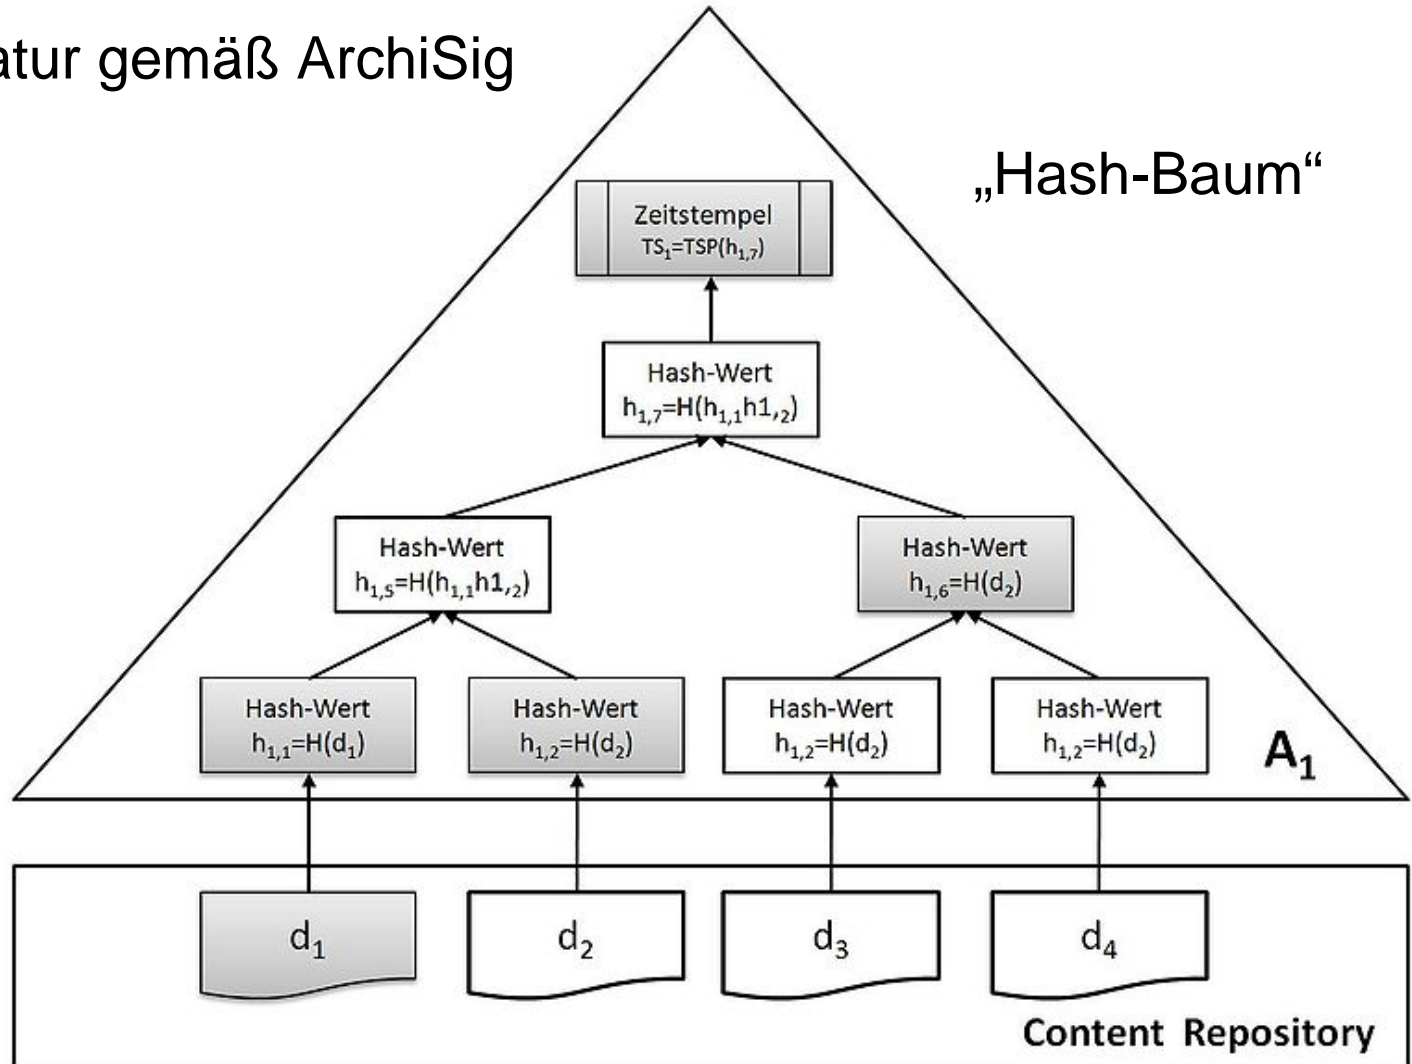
atur gemäß ArchiSig

„Hash-Baum“

Zeitstempel
$TS_1=TSP(h_{1,7})$

Hash-Wert
$h_{1,7}=H(h_{1,1}h1,_2)$

Hash-Wert
$h_{1,5}=H(h_{1,1}h1,_2)$

Hash-Wert
$h_{1,6}=H(d_2)$

Hash-Wert
$h_{1,1}=H(d_1)$

Hash-Wert
$h_{1,2}=H(d_2)$

Hash-Wert
$h_{1,2}=H(d_2)$

Hash-Wert
$h_{1,2}=H(d_2)$

$A_1$

$d_1$

$d_2$

$d_3$

$d_4$

Content Repository